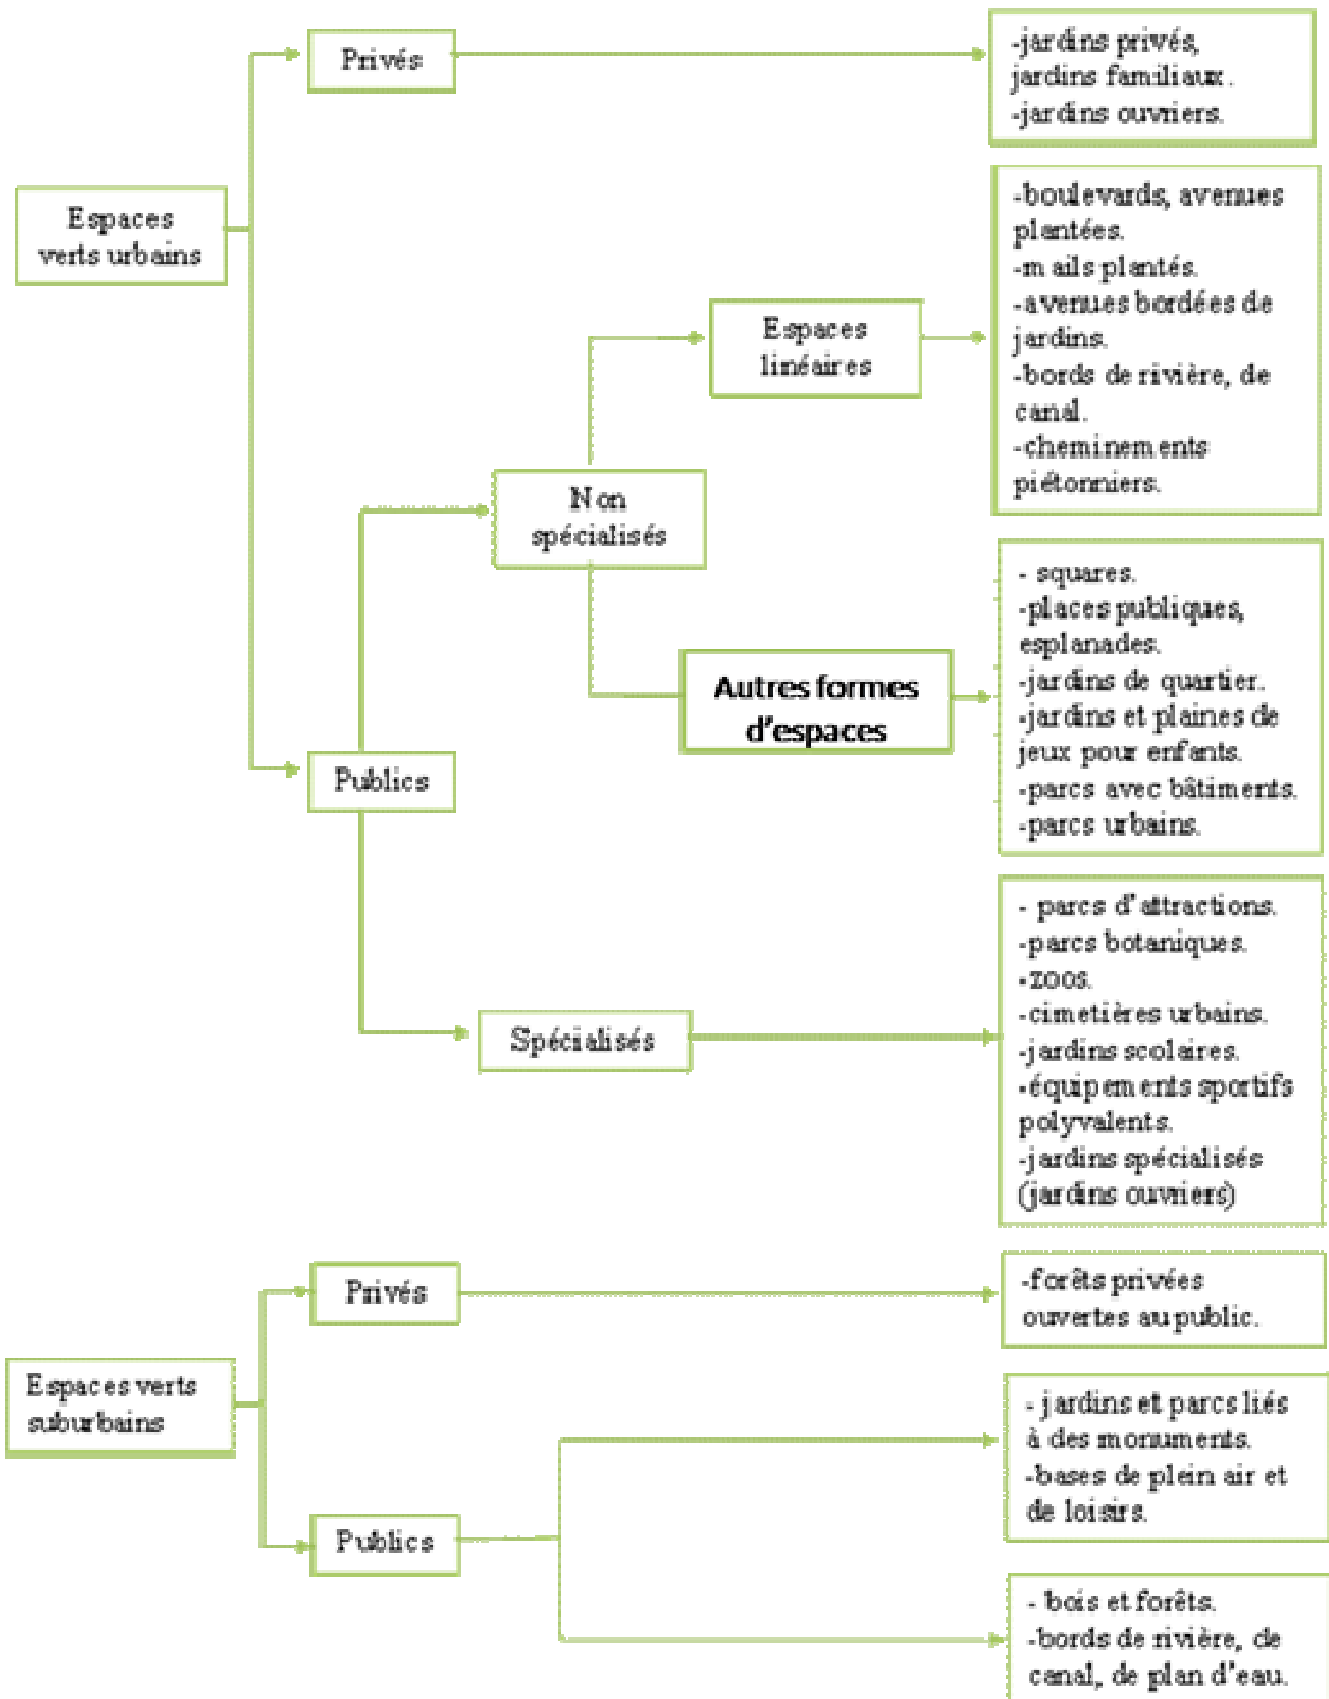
Espaces verts urbains

Privés

-jardins privés, jardins familiaux.
-jardins ouvriers.

Publics

Non spécialisés

Espaces linéaires

-boulevards, avenues plantées.
-mails plantés.
-avenues bordées de jardins.
-bords de rivière, de canal.
-cheminements piétonniers.

Autres formes d'espaces

- squares.
-places publiques, esplanades.
-jardins de quartier.
-jardins et plaines de jeux pour enfants.
-parcs avec bâtiments.
-parcs urbains.

Spécialisés

- parcs d'attractions.
-parcs botaniques.
-zoos.
-cimetières urbains.
-jardins scolaires.
-équipements sportifs polyvalents.
-jardins spécialisés (jardins ouvriers)

Espaces verts suburbains

Privés

-forêts privées ouvertes au public.

Publics

- jardins et parcs liés à des monuments.
-bases de plein air et de loisirs.

- bois et forêts.
-bords de rivière, de canal, de plan d'eau.